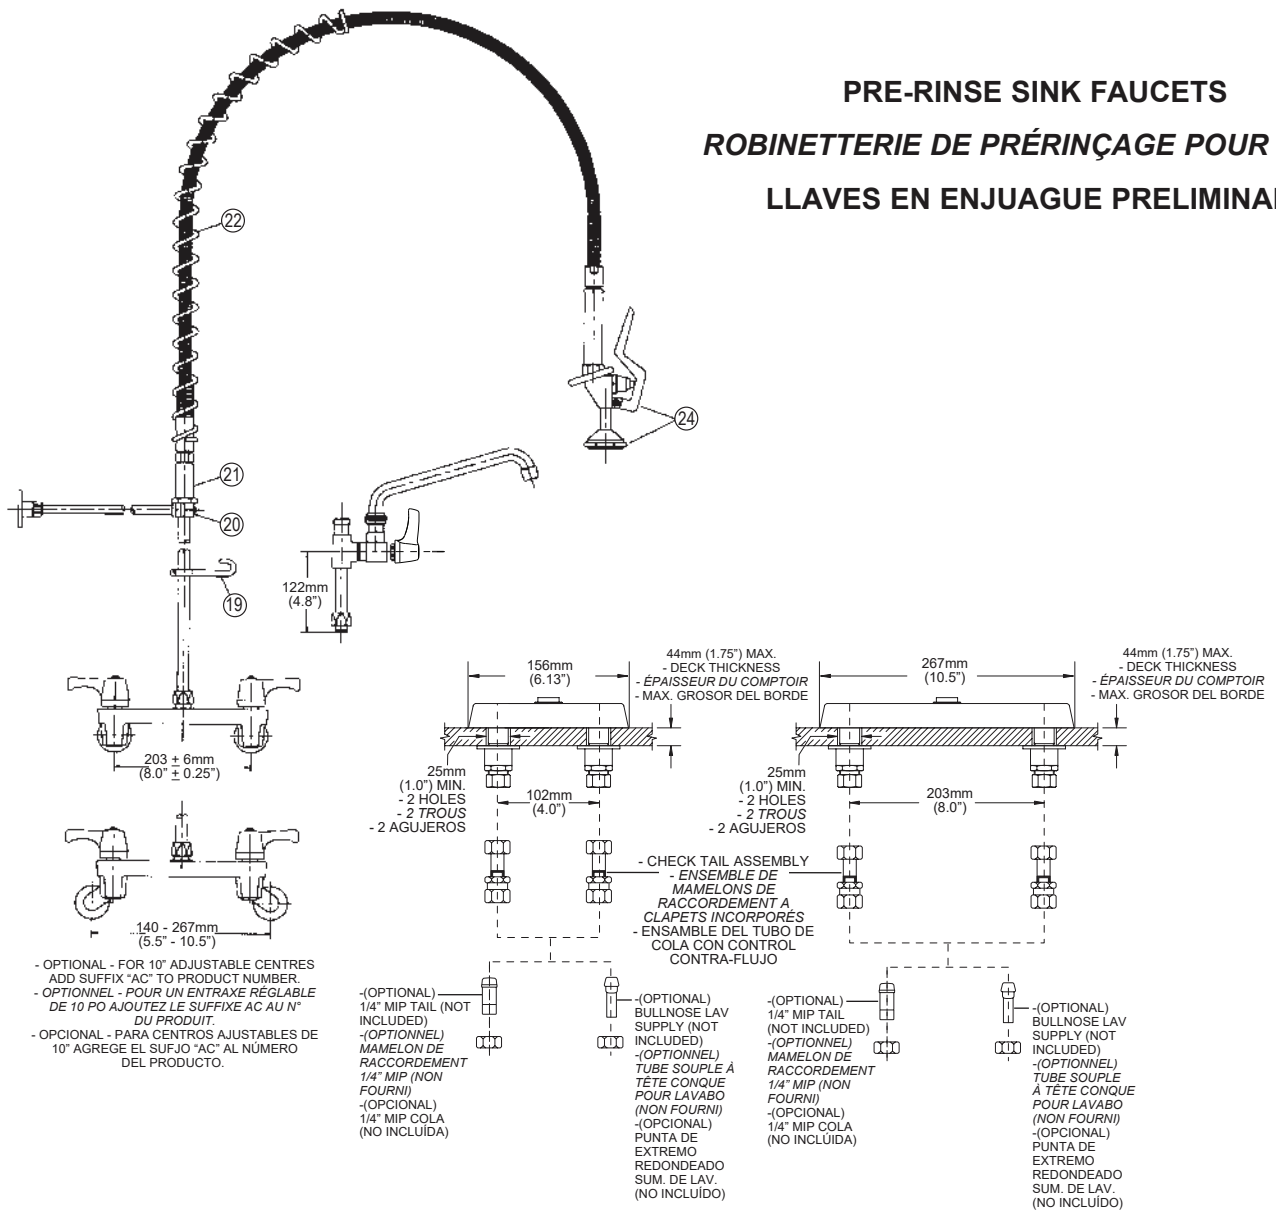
PRE-RINSE SINK FAUCETS
ROBINETTERIE DE PRÉRINÇAGE POUR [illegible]
LLAVES EN ENJUAGUE PRELIMINA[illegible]

22
24
21
20
19

122mm (4.8")

203 ± 6mm (8.0" ± 0.25")

140 - 267mm (5.5" - 10.5")

- OPTIONAL - FOR 10" ADJUSTABLE CENTRES ADD SUFFIX "AC" TO PRODUCT NUMBER.
- OPTIONNEL - POUR UN ENTRAXE RÉGLABLE DE 10 PO AJOUTEZ LE SUFFIXE AC AU N° DU PRODUIT.
- OPCIONAL - PARA CENTROS AJUSTABLES DE 10" AGREGE EL SUFJO "AC" AL NÚMERO DEL PRODUCTO.

156mm (6.13")

44mm (1.75") MAX.
- DECK THICKNESS
- ÉPAISSEUR DU COMPTOIR
- MAX. GROSOR DEL BORDE

25mm (1.0") MIN.
- 2 HOLES
- 2 TROUS
- 2 AGUJEROS

102mm (4.0")

267mm (10.5")

44mm (1.75") MAX.
- DECK THICKNESS
- ÉPAISSEUR DU COMPTOIR
- MAX. GROSOR DEL BORDE

25mm (1.0") MIN.
- 2 HOLES
- 2 TROUS
- 2 AGUJEROS

203mm (8.0")

- CHECK TAIL ASSEMBLY
- ENSEMBLE DE MAMELONS DE RACCORDEMENT A CLAPETS INCORPORÉS
- ENSAMBLE DEL TUBO DE COLA CON CONTROL CONTRA-FLUJO

-(OPTIONAL) 1/4" MIP TAIL (NOT INCLUDED)
-(OPTIONNEL) MAMELON DE RACCORDEMENT 1/4" MIP (NON FOURNI)
-(OPCIONAL) 1/4" MIP COLA (NO INCLUÍDA)

-(OPTIONAL) BULLNOSE LAV SUPPLY (NOT INCLUDED)
-(OPTIONNEL) TUBE SOUPLE À TÊTE CONQUE POUR LAVABO (NON FOURNI)
-(OPCIONAL) PUNTA DE EXTREMO REDONDEADO SUM. DE LAV. (NO INCLUÍDO)

-(OPTIONAL) 1/4" MIP TAIL (NOT INCLUDED)
-(OPTIONNEL) MAMELON DE RACCORDEMENT 1/4" MIP (NON FOURNI)
-(OPCIONAL) 1/4" MIP COLA (NO INCLUÍDA)

-(OPTIONAL) BULLNOSE LAV SUPPLY (NOT INCLUDED)
-(OPTIONNEL) TUBE SOUPLE À TÊTE CONQUE POUR LAVABO (NON FOURNI)
-(OPCIONAL) PUNTA DE EXTREMO REDONDEADO SUM. DE LAV. (NO INCLUÍDO)